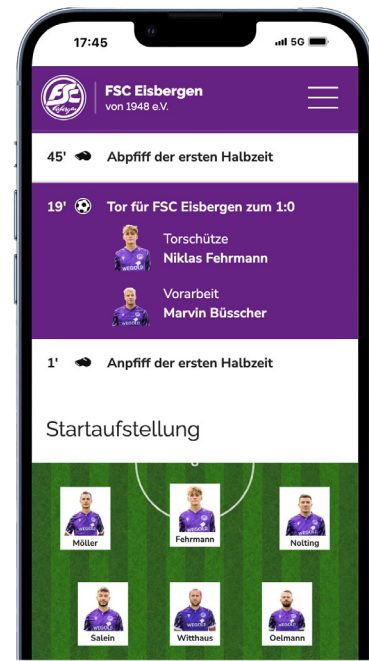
17:45
5G

FSC Eisbergen
von 1948 e.V.

45' Abpfiff der ersten Halbzeit

19' Tor für FSC Eisbergen zum 1:0

Torschütze
Niklas Fehrmann

Vorarbeit
Marvin Büsscher

1' Anpfiff der ersten Halbzeit

Startaufstellung

Möller
Fehrmann
Nolting
Salein
Witthaus
Oelmann